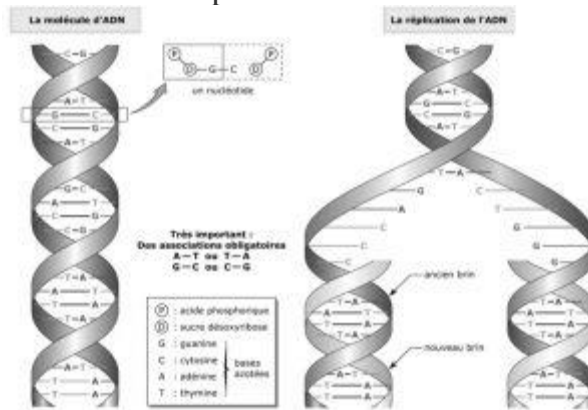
La molécule d'ADN

La réplication de l'ADN

P
D — G — C
P
D
un nucléotide

C — G
A — T
G — C
C — G
A — T
A — T
T — A
C — G
C — G
T — A
A — T
T — A
A — T
T — A
A — T

Très important :
Des associations obligatoires
A — T ou T — A
G — C ou C — G

P : acide phosphorique
D : sucre désoxyribose
G : guanine
C : cytosine
A : adénine
T : thymine
bases azotées

C — G
A — T
G — C
C — G
A — T
T — A
G
C
A
T
C
G
A

ancien brin
nouveau brin

T — A
A — T
T — A
A — T
A — T
T — A
T — A
A — T